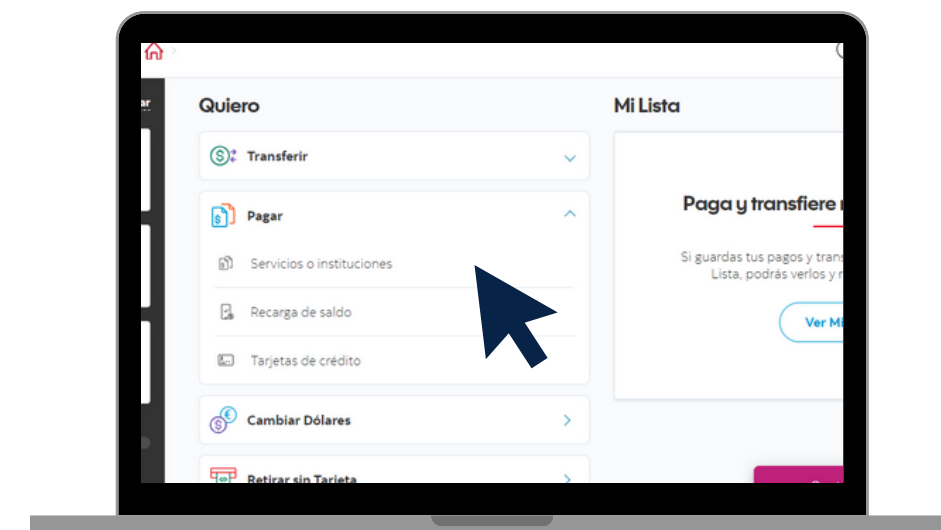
Quiero

Transferir

Pagar

Servicios o instituciones

Recarga de saldo

Tarjetas de crédito

Cambiar Dólares

Retirar sin Tarjeta

Mi Lista

Paga y transfiere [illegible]

Si guardas tus pagos y trans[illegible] Lista, podrás verlos y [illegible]

Ver Mi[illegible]